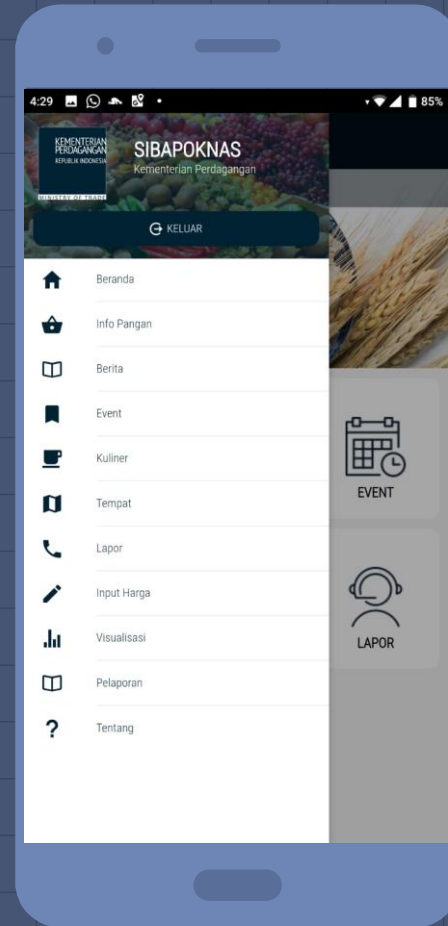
4:29

85%

KEMENTERIAN PERDAGANGAN
REPUBLIK INDONESIA
MINISTRY OF TRADE

SIBAPOKNAS
Kementerian Perdagangan

KELUAR

Beranda

Info Pangan

Berita

Event

Kuliner

Tempat

Lapor

Input Harga

Visualisasi

Pelaporan

Tentang

EVENT

LAPOR